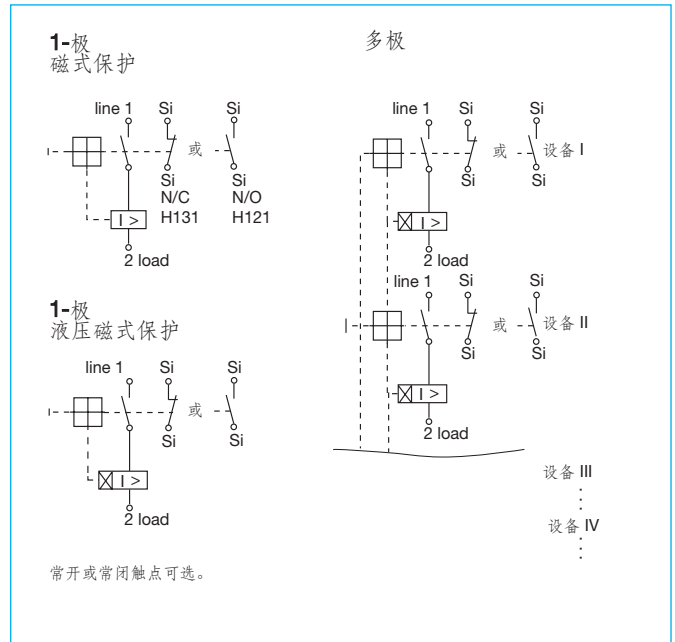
1-极
磁式保护

line 1
Si
Si
或
Si
N/C
H131
Si
N/O
H121
I >
2 load

1-极
液压磁式保护

line 1
Si
Si
或
Si
Si
I >
2 load

多极

line 1
Si
Si
或
设备 I
Si
Si
I >
2 load

line 1
Si
Si
或
设备 II
Si
Si
I >
2 load

设备 III
设备 IV

常开或常闭触点可选。